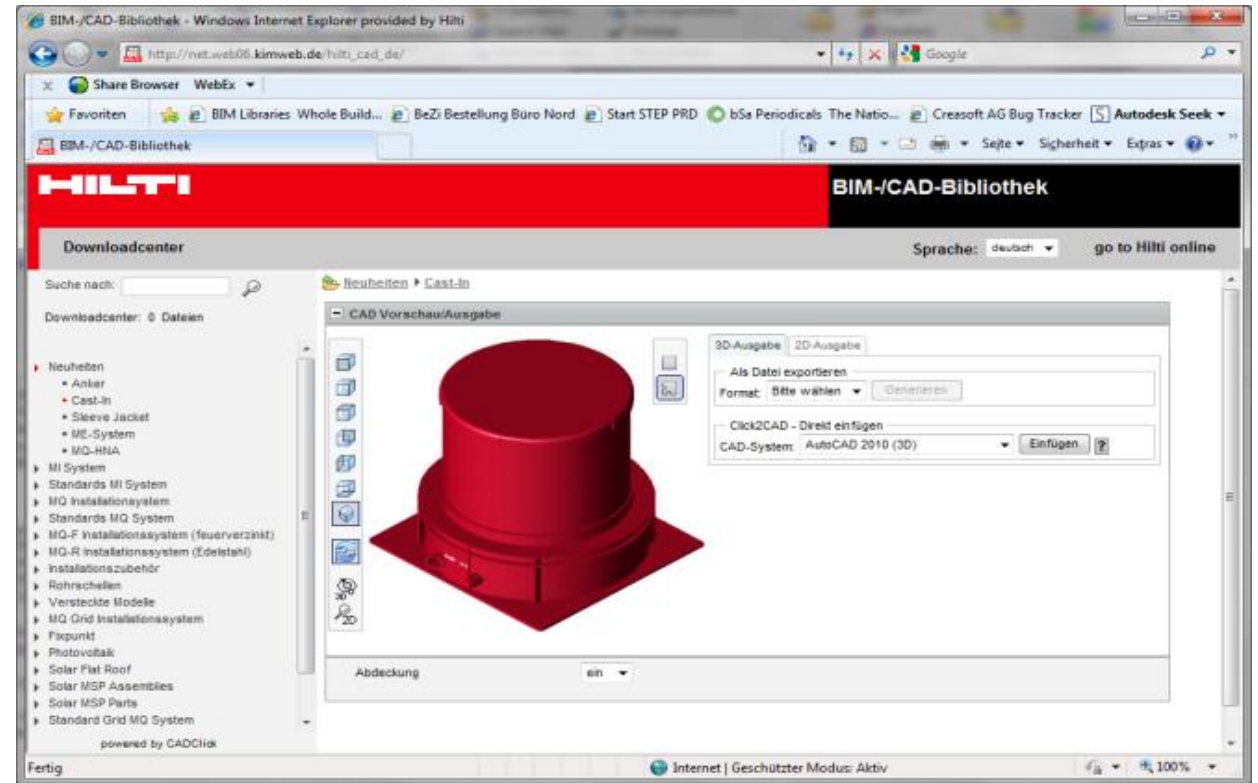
BIM-/CAD-Bibliothek - Windows Internet Explorer provided by Hilti

http://net.web06.kimweb.de/hilti_cad_de/

Google

Share Browser WebEx

Favoriten BIM Libraries Whole Build... BeZi Bestellung Büro Nord Start STEP PRD bSa Periodicals The Natio... Creasoft AG Bug Tracker Autodesk Seek

BIM-/CAD-Bibliothek

Seite Sicherheit Extras

HILTI

BIM-/CAD-Bibliothek

Downloadcenter

Sprache: deutsch

go to Hilti online

Suche nach:

Downloadcenter: 0 Dateien

Neuheiten
Anker
Cast-In
Sleeve Jacket
ME-System
MQ-HNA
MI System
Standards MI System
MQ Installationssystem
Standards MQ System
MQ-F Installationssystem (feuerverzinkt)
MQ-R Installationssystem (Edelstahl)
Installationszubehör
Rohrschellen
Versteckte Modelle
MQ Grid Installationssystem
Fixpunkt
Photovoltaik
Solar Flat Roof
Solar MSP Assemblies
Solar MSP Parts
Standard Grid MQ System

powered by CADClick

Neuheiten ▸ Cast-In

CAD Vorschau/Ausgabe

3D-Ausgabe 2D-Ausgabe

Als Datei exportieren

Format: Bitte wählen Generieren

Click2CAD - Direkt einfügen

CAD-System: AutoCAD 2010 (3D) Einfügen ?

Abdeckung ein

Fertig

Internet | Geschützter Modus: Aktiv

100%